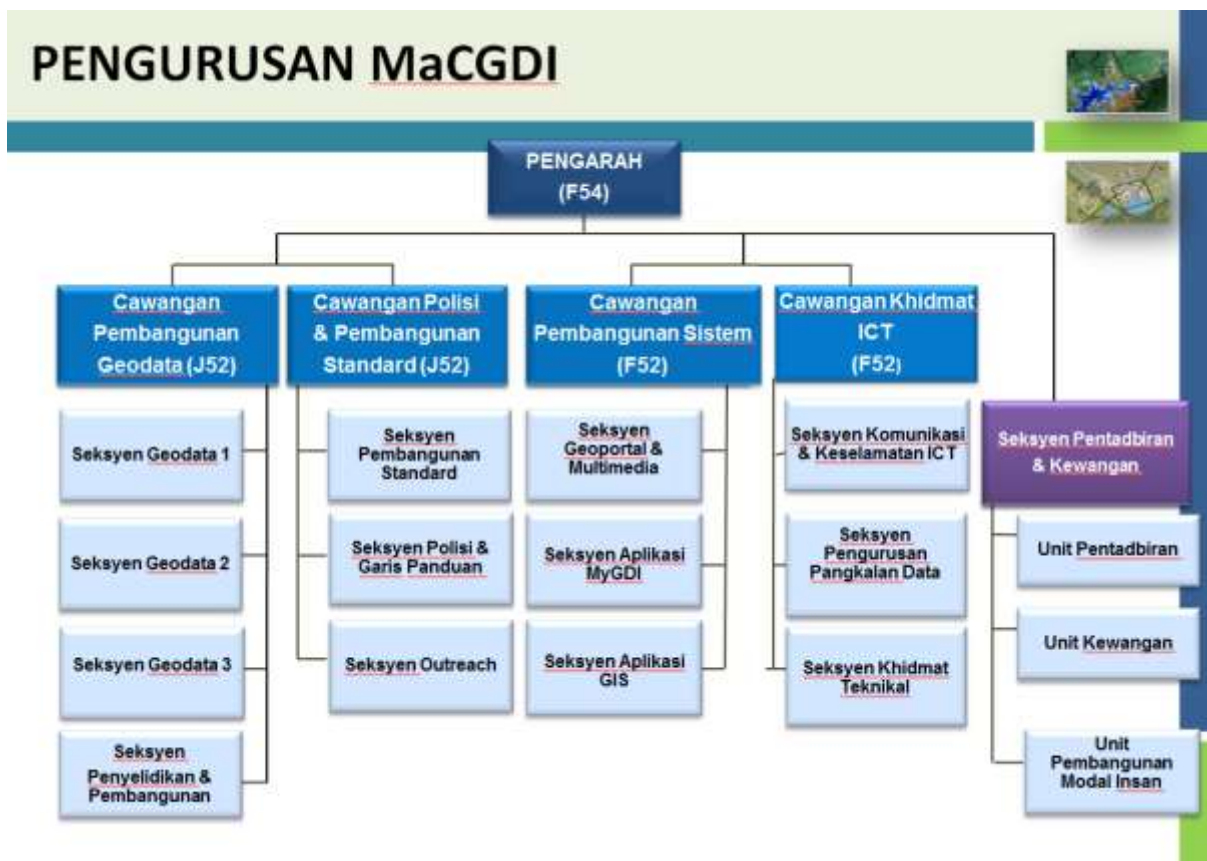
PENGURUSAN MaCGDI

PENGARAH
(F54)

Cawangan Pembangunan Geodata (J52)

Seksyen Geodata 1

Seksyen Geodata 2

Seksyen Geodata 3

Seksyen Penyelidikan & Pembangunan

Cawangan Polisi & Pembangunan Standard (J52)

Seksyen Pembangunan Standard

Seksyen Polisi & Garis Panduan

Seksyen Outreach

Cawangan Pembangunan Sistem (F52)

Seksyen Geoportal & Multimedia

Seksyen Aplikasi MyGDI

Seksyen Aplikasi GIS

Cawangan Khidmat ICT (F52)

Seksyen Komunikasi & Keselamatan ICT

Seksyen Pengurusan Pangkalan Data

Seksyen Khidmat Teknikal

Seksyen Pentadbiran & Kewangan

Unit Pentadbiran

Unit Kewangan

Unit Pembangunan Modal Insan